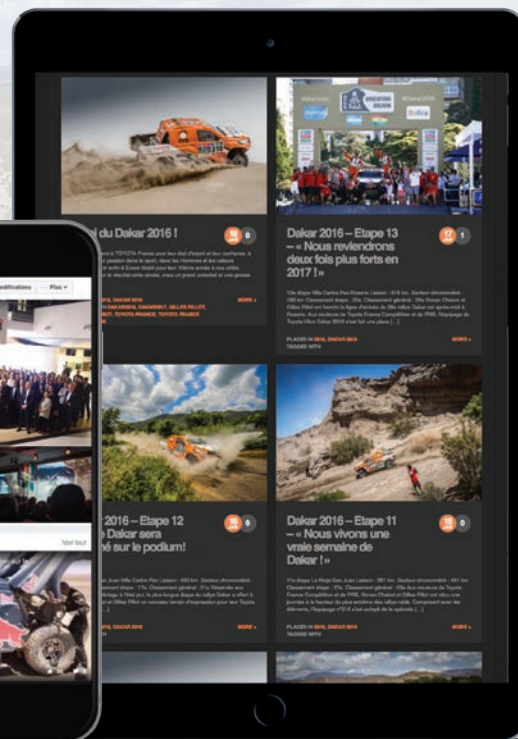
l du Dakar 2016 !

16 JAN 0

TOYOTA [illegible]

2016, DAKAR 2016

DAN SPORTS, CAMCAROSE, GILLES PILLOT, TOYOTA FRANCE, TOYOTA FRANCE

MORE »

Dakar 2016 – Etape 13 – « Nous reviendrons deux fois plus forts en 2017 ! »

17 JAN 1

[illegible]

PLACED IN 2016, DAKAR 2016

TAGGED WITH

MORE »

Modifications

Plus

Voir tout

r 2016 – Etape 12 Dakar sera é sur le podium!

16 JAN 0

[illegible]

D IN 2016, DAKAR 2016

MORE »

Dakar 2016 – Etape 11 – « Nous vivons une vraie semaine de Dakar ! »

15 JAN 0

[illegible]

PLACED IN 2016, DAKAR 2016

TAGGED WITH

MORE »